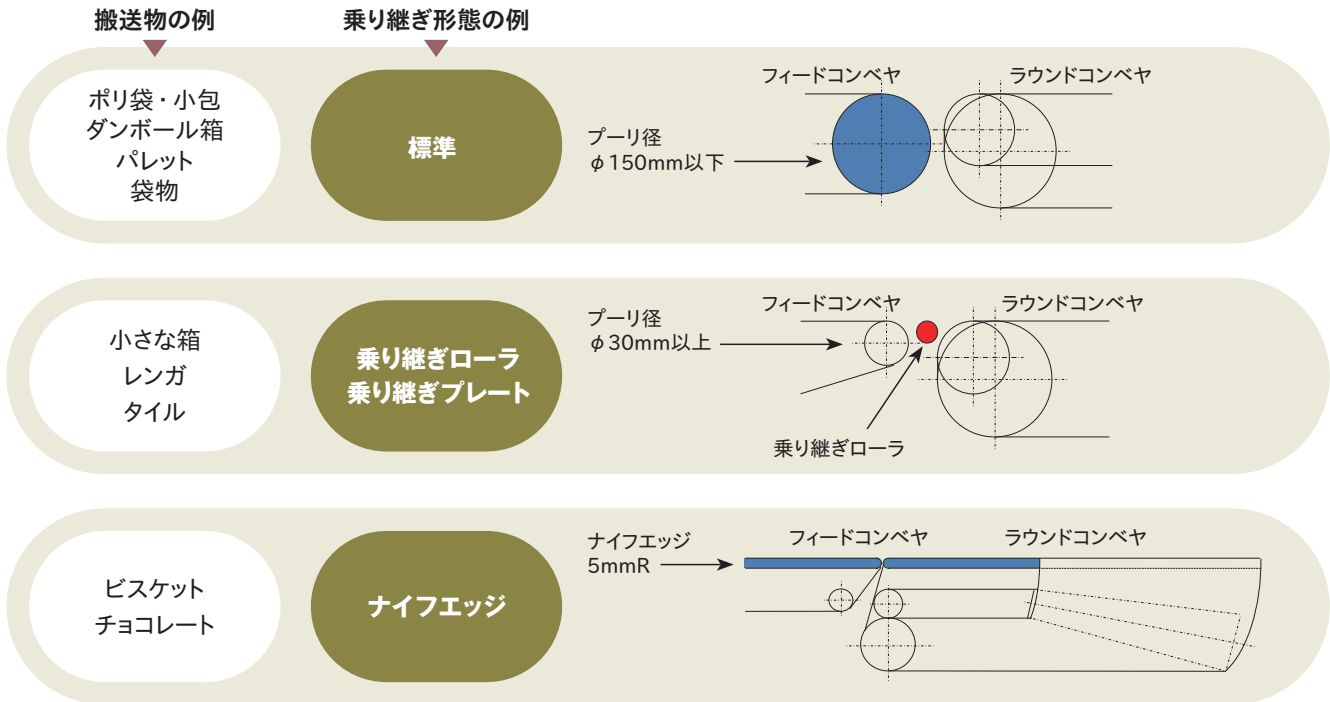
搬送物の例

乗り継ぎ形態の例

ポリ袋・小包
ダンボール箱
パレット
袋物

標準

フィードコンベヤ

ラウンドコンベヤ

プーリ径
$\phi$150mm以下

小さな箱
レンガ
タイル

乗り継ぎローラ
乗り継ぎプレート

プーリ径
$\phi$30mm以上

フィードコンベヤ

ラウンドコンベヤ

乗り継ぎローラ

ビスケット
チョコレート

ナイフエッジ

ナイフエッジ
5mmR

フィードコンベヤ

ラウンドコンベヤ